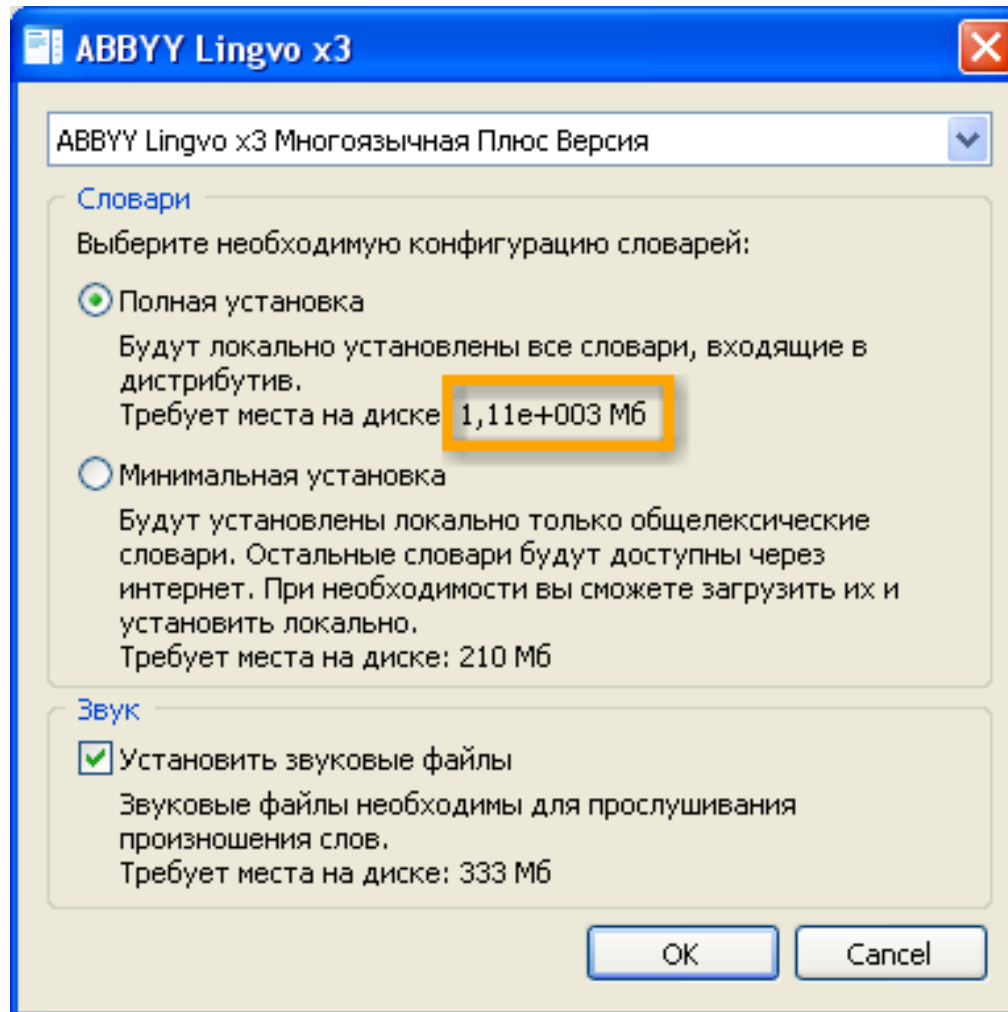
ABBYY Lingvo x3

ABBYY Lingvo x3 Многоязычная Плюс Версия

Словари

Выберите необходимую конфигурацию словарей:

Полная установка

Будут локально установлены все словари, входящие в дистрибутив.
Требует места на диске 1,11e+003 Мб

Минимальная установка

Будут установлены локально только общелексические словари. Остальные словари будут доступны через интернет. При необходимости вы сможете загрузить их и установить локально.
Требует места на диске: 210 Мб

Звук

Установить звуковые файлы

Звуковые файлы необходимы для прослушивания произношения слов.
Требует места на диске: 333 Мб

OK

Cancel